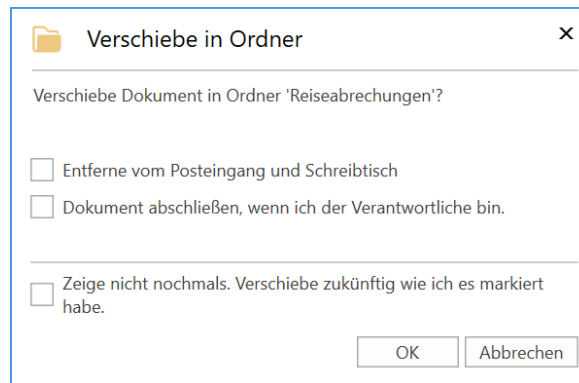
Verschiebe in Ordner

×

Verschiebe Dokument in Ordner 'Reiseabrechungen'?

Entferne vom Posteingang und Schreibtisch

Dokument abschließen, wenn ich der Verantwortliche bin.

Zeige nicht nochmals. Verschiebe zukünftig wie ich es markiert habe.

OK

Abbrechen